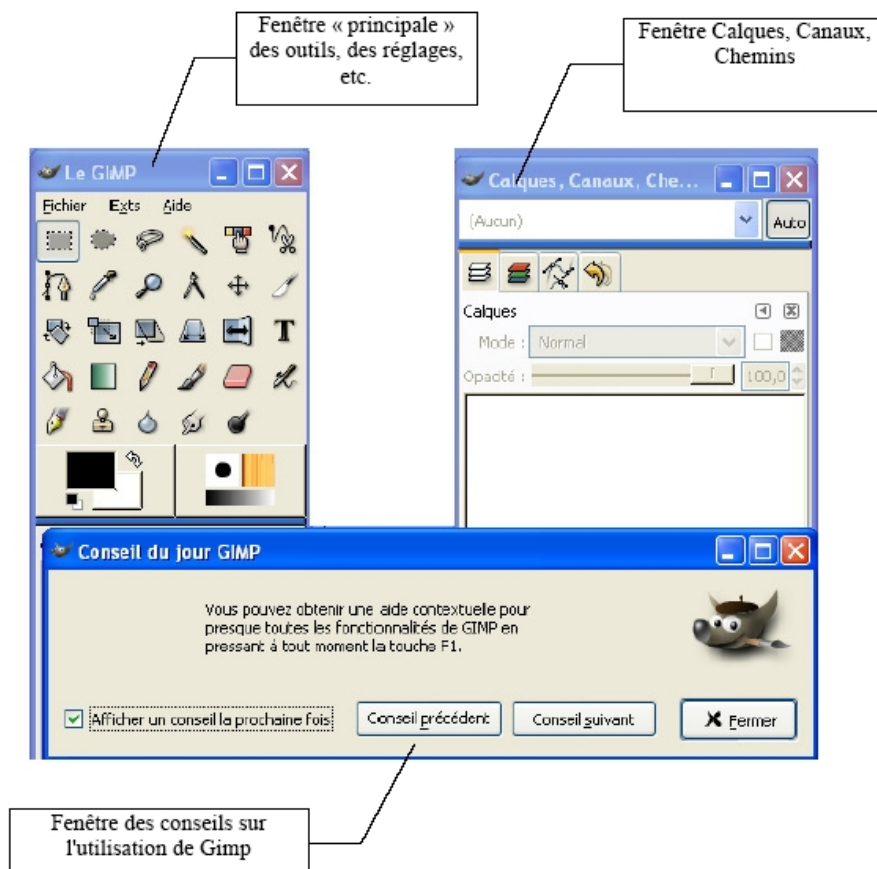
Fenêtre « principale » des outils, des réglages, etc.

Fenêtre Calques, Canaux, Chemins

Le GIMP

Fichier Exts Aide

Calques, Canaux, Che...

(Aucun)

Auto

Calques

Mode : Normal

Opacité : 100,0

Conseil du jour GIMP

Vous pouvez obtenir une aide contextuelle pour presque toutes les fonctionnalités de GIMP en pressant à tout moment la touche F1.

Afficher un conseil la prochaine fois

Conseil précédent

Conseil suivant

Fermer

Fenêtre des conseils sur l'utilisation de Gimp